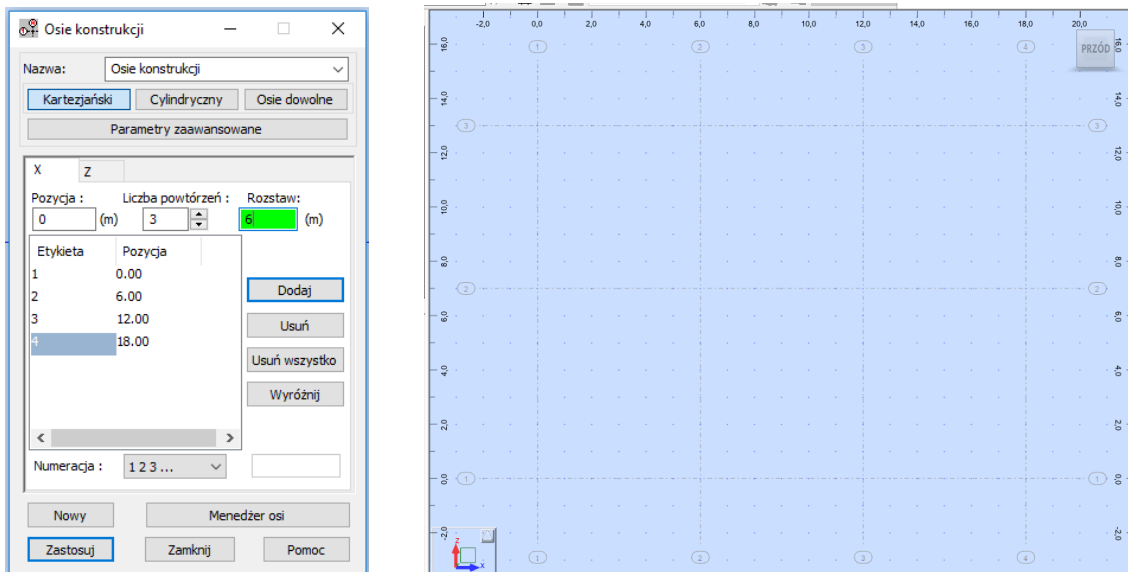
Osie konstrukcji

Nazwa: Osie konstrukcji

Kartezjański Cylindryczny Osie dowolne

Parametry zaawansowane

X Z

Pozycja : Liczba powtórzeń : Rozstaw:

0 (m) 3 6 (m)

| Etykieta | Pozycja |
|---|---|
| 1 | 0.00 |
| 2 | 6.00 |
| 3 | 12.00 |
| 4 | 18.00 |

Dodaj

Usuń

Usuń wszystko

Wyróżnij

Numeracja : 1 2 3 ...

Nowy Menedżer osi

Zastosuj Zamknij Pomoc

-2,0 0,0 2,0 4,0 6,0 8,0 10,0 12,0 14,0 16,0 18,0 20,0

1 2 3 4

PRZÓD

16,0 14,0 12,0 10,0 8,0 6,0 4,0 2,0 0,0 -2,0

3 2 1

1 2 3 4

Z X